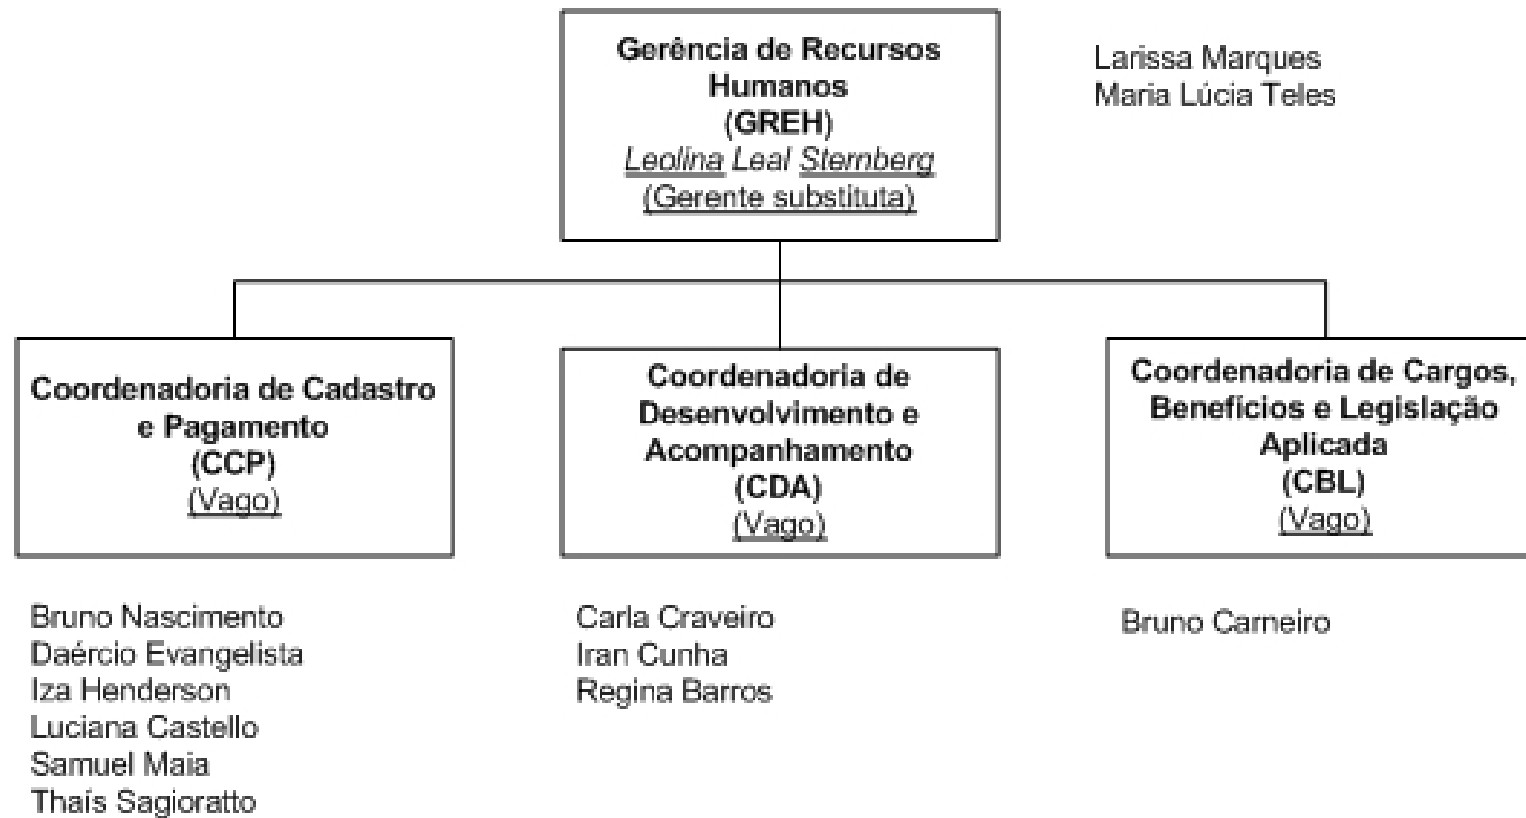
Gerência de Recursos Humanos
(GREH)
Leolina Leal Sternberg
(Gerente substituta)

Larissa Marques
Maria Lúcia Teles

Coordenadoria de Cadastro e Pagamento
(CCP)
(Vago)

Bruno Nascimento
Daércio Evangelista
Iza Henderson
Luciana Castello
Samuel Maia
Thaís Sagioratto

Coordenadoria de Desenvolvimento e Acompanhamento
(CDA)
(Vago)

Carla Craveiro
Iran Cunha
Regina Barros

Coordenadoria de Cargos, Benefícios e Legislação Aplicada
(CBL)
(Vago)

Bruno Carneiro